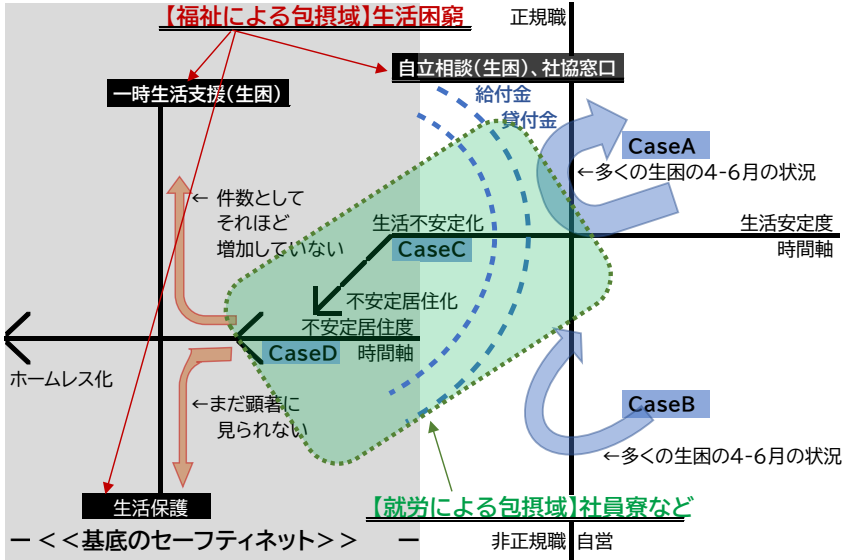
【福祉による包摂域】生活困窮

正規職

自立相談(生困)、社協窓口

一時生活支援(生困)

給付金

貸付金

CaseA

←多くの生困の4-6月の状況

← 件数として それほど 増加していない

生活不安定化

生活安定度 時間軸

CaseC

不安定居住化

不安定居住度 時間軸

ホームレス化

CaseD

←まだ顕著に 見られない

CaseB

←多くの生困の4-6月の状況

生活保護

【就労による包摂域】社員寮など

ー<<基底のセーフティネット>> ー

非正規職 自営